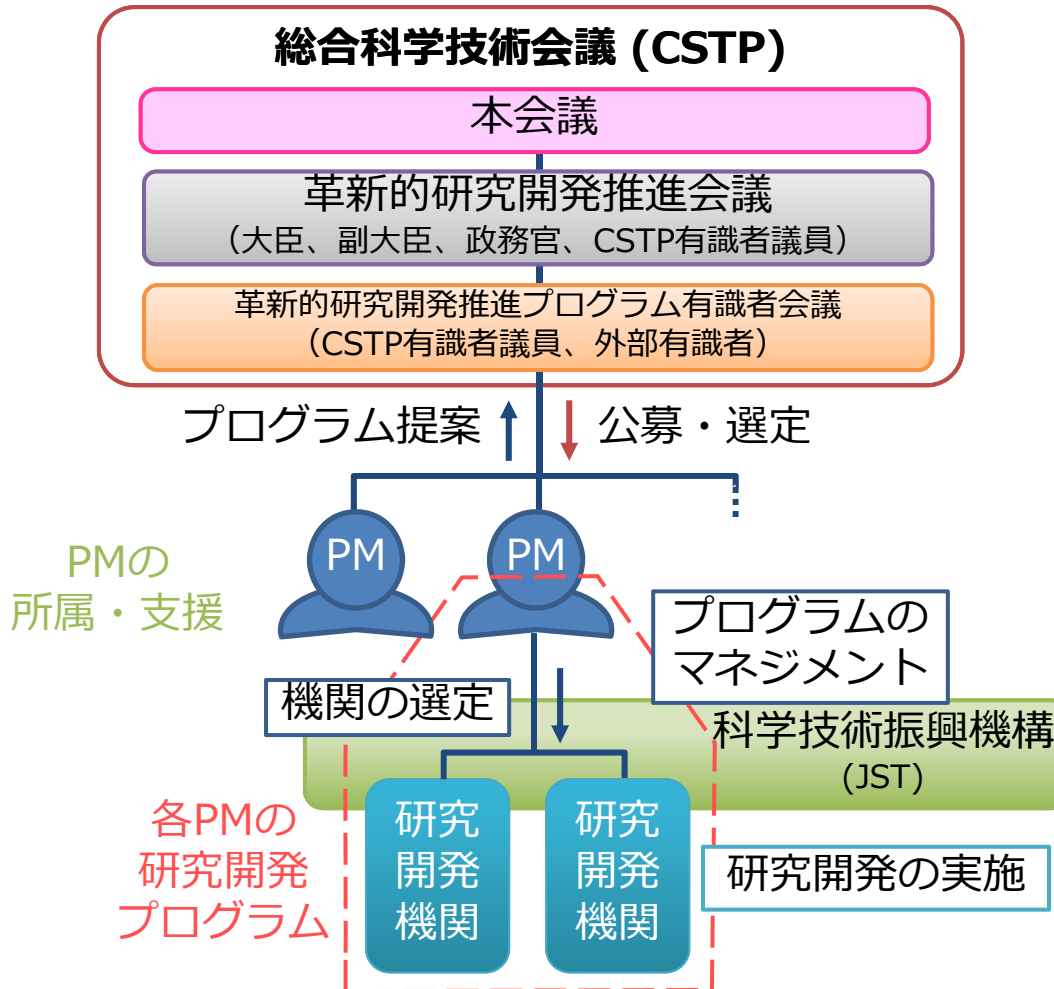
総合科学技術会議 (CSTP)

本会議

革新的研究開発推進会議
（大臣、副大臣、政務官、CSTP有識者議員）

革新的研究開発推進プログラム有識者会議
（CSTP有識者議員、外部有識者）

プログラム提案

公募・選定

PMの
所属・支援

PM

PM

プログラムの
マネジメント

機関の選定

科学技術振興機構
(JST)

各PMの
研究開発
プログラム

研究
開発
機関

研究
開発
機関

研究開発の実施